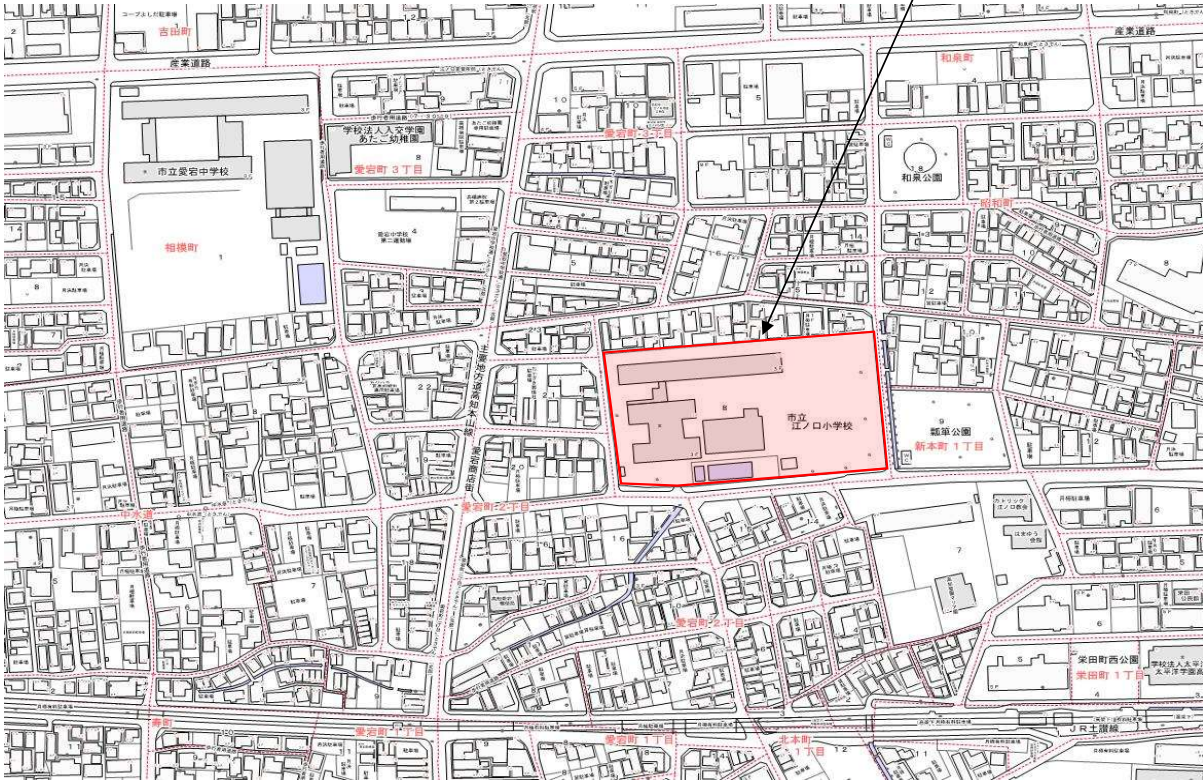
吉田町
産業道路
産業道路
和泉町
学校法人入文学園
あたご幼稚園
愛宕町 3丁目
愛宕町 3丁目
市立愛宕中学校
和泉公園
昭和町
相模町
市立
江ノ口小学校
新本町 1丁目
愛宕町 2丁目
中水道
愛宕町 2丁目
栄田町西公園
栄田町 1丁目
学校法人太平洋学園
寿町
愛宕町 1丁目
愛宕町 1丁目
北本町 1丁目
JR土讃線